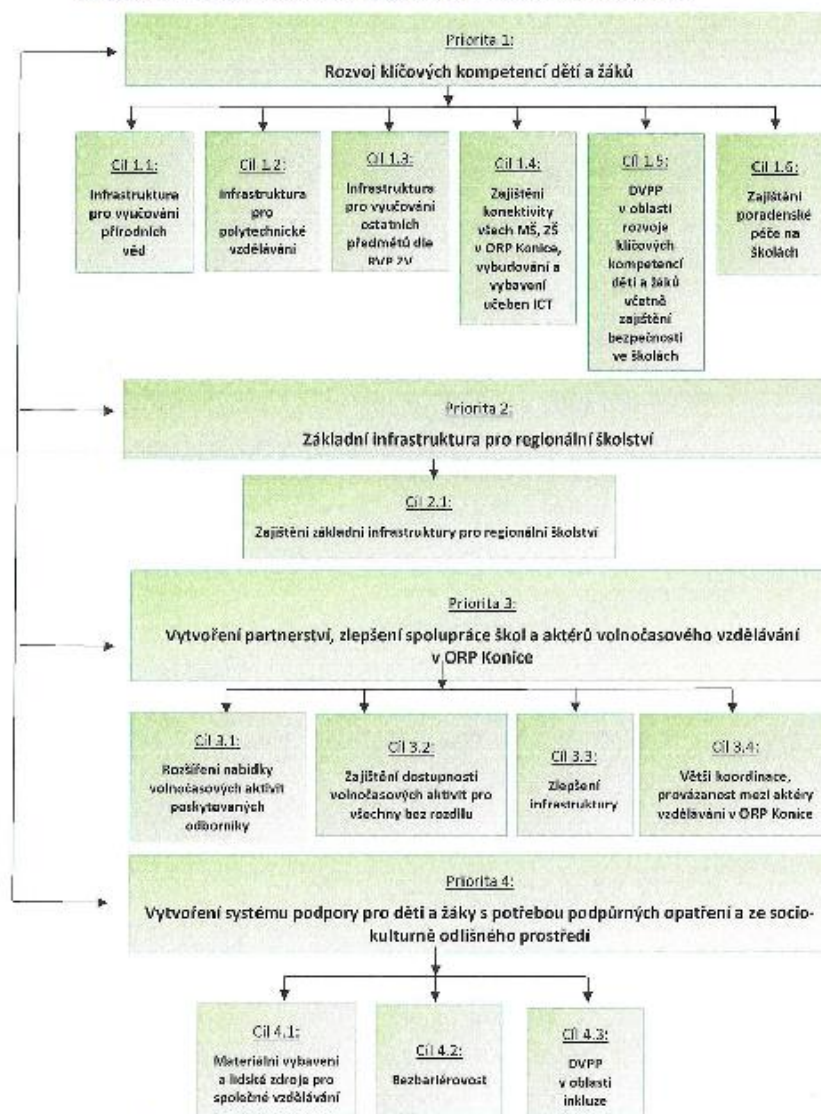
Priorita 1:
Rozvoj klíčových kompetencí dětí a žáků

Cíl 1.1:
Infrastruktura pro vyučování přírodních věd

Cíl 1.2:
Infrastruktura pro polytechnické vzdělávání

Cíl 1.3:
Infrastruktura pro vyučování ostatních předmětů dle RVP ZV

Cíl 1.4:
Zajištění konektivity všech MŠ, ZŠ v ORP Konice, vybudování a vybavení učeben ICT

Cíl 1.5:
DVPP v oblasti rozvoje klíčových kompetencí dětí a žáků včetně zajištění bezpečnosti ve školách

Cíl 1.6:
Zajištění poradenské péče na školách

Priorita 2:
Základní infrastruktura pro regionální školství

Cíl 2.1:
Zajištění základní infrastruktury pro regionální školství

Priorita 3:
Vytvoření partnerství, zlepšení spolupráce škol a aktérů volnočasového vzdělávání v ORP Konice

Cíl 3.1:
Rozšíření nabídky volnočasových aktivit poskytovaných odborníky

Cíl 3.2:
Zajištění dostupnosti volnočasových aktivit pro všechny bez rozdílu

Cíl 3.3:
Zlepšení infrastruktury

Cíl 3.4:
Větší koordinace, provázanost mezi aktéry vzdělávání v ORP Konice

Priorita 4:
Vytvoření systému podpory pro děti a žáky s potřebou podpůrných opatření a ze socio-kulturně odlišného prostředí

Cíl 4.1:
Materiální vybavení a lidské zdroje pro společné vzdělávání

Cíl 4.2:
Bezbariérovost

Cíl 4.3:
DVPP v oblasti inkluze